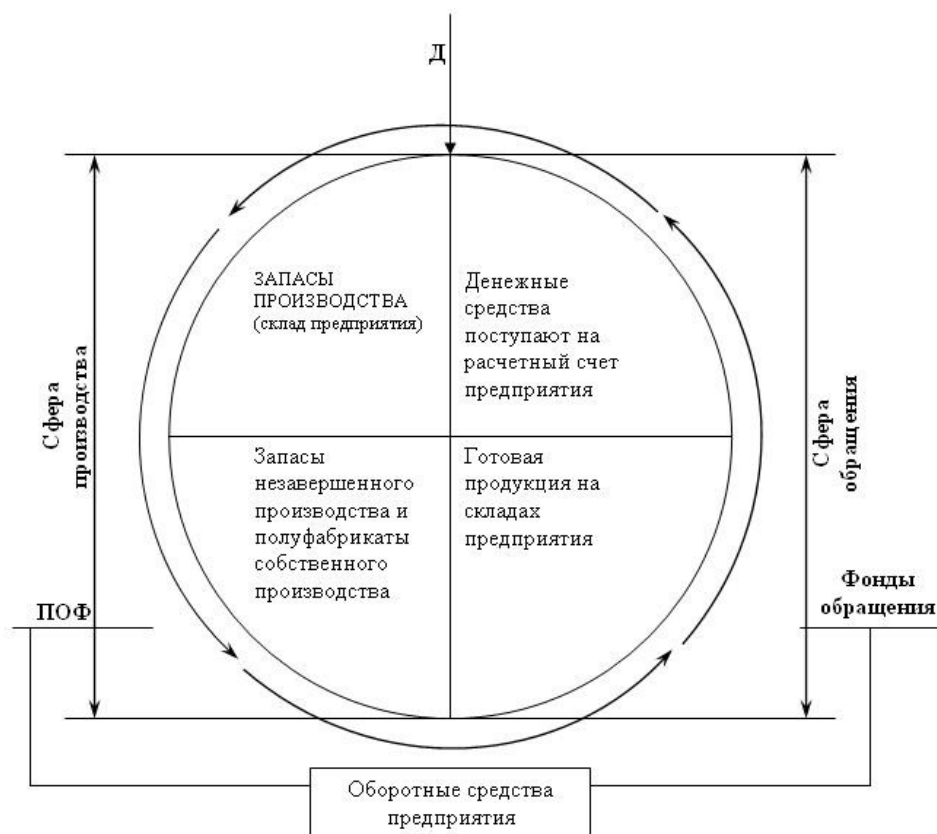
Д

Сфера производства

ЗАПАСЫ ПРОИЗВОДСТВА (склад предприятия)

Денежные средства поступают на расчетный счет предприятия

Сфера обращения

Запасы незавершенного производства и полуфабрикаты собственного производства

Готовая продукция на складах предприятия

ПОФ

Фонды обращения

Оборотные средства предприятия